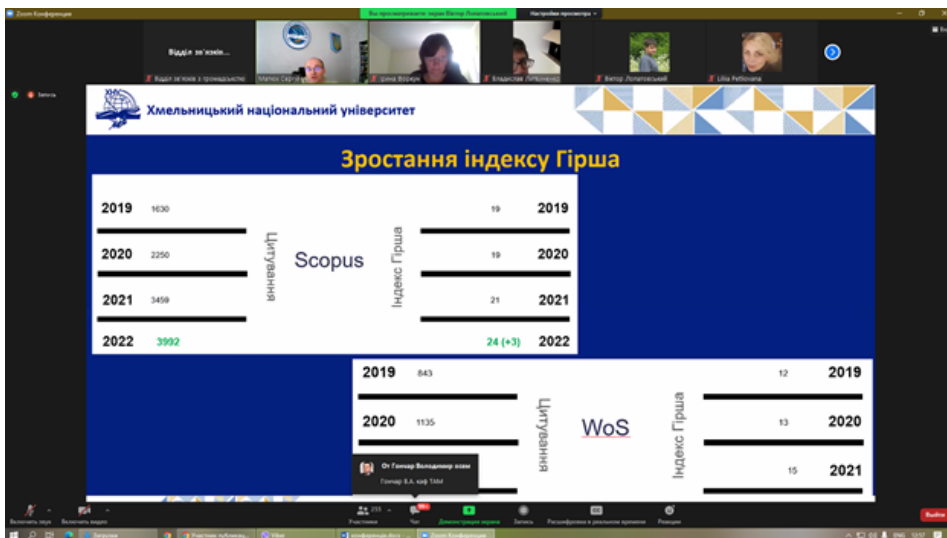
Zoom Конференція

Вы просматриваете экран Віктор Лопатовський

Настройки просмотра

Відділ зв'язків...

Відділ зв'язків з громадськістю

Матюх Сергій

Ірина Ворчук

Владислав Литвиненко

Віктор Лопатовський

Lilia Petlovana

Запись

Хмельницький національний університет

Зростання індексу Гірша

| | | | | | |
|---|---|---|---|---|---|
| 2019 | 1630 | Цитування | Scopus | Індекс Гірша | 19 | 2019 |
| 2020 | 2250 | | | | 19 | 2020 |
| 2021 | 3459 | | | | 21 | 2021 |
| 2022 | 3992 | | | | 24 (+3) | 2022 |

| | | | | | |
|---|---|---|---|---|---|
| 2019 | 843 | Цитування | WoS | Індекс Гірша | 12 | 2019 |
| 2020 | 1135 | | | | 13 | 2020 |
| | | | | | 15 | 2021 |

От Гончар Володимир всем

Гончар В.А. каф ТАМ

Включить звук

Включить видео

Участники

Чат

Демонстрация экрана

Запись

Расшифровка в реальном времени

Реакции

Выйти